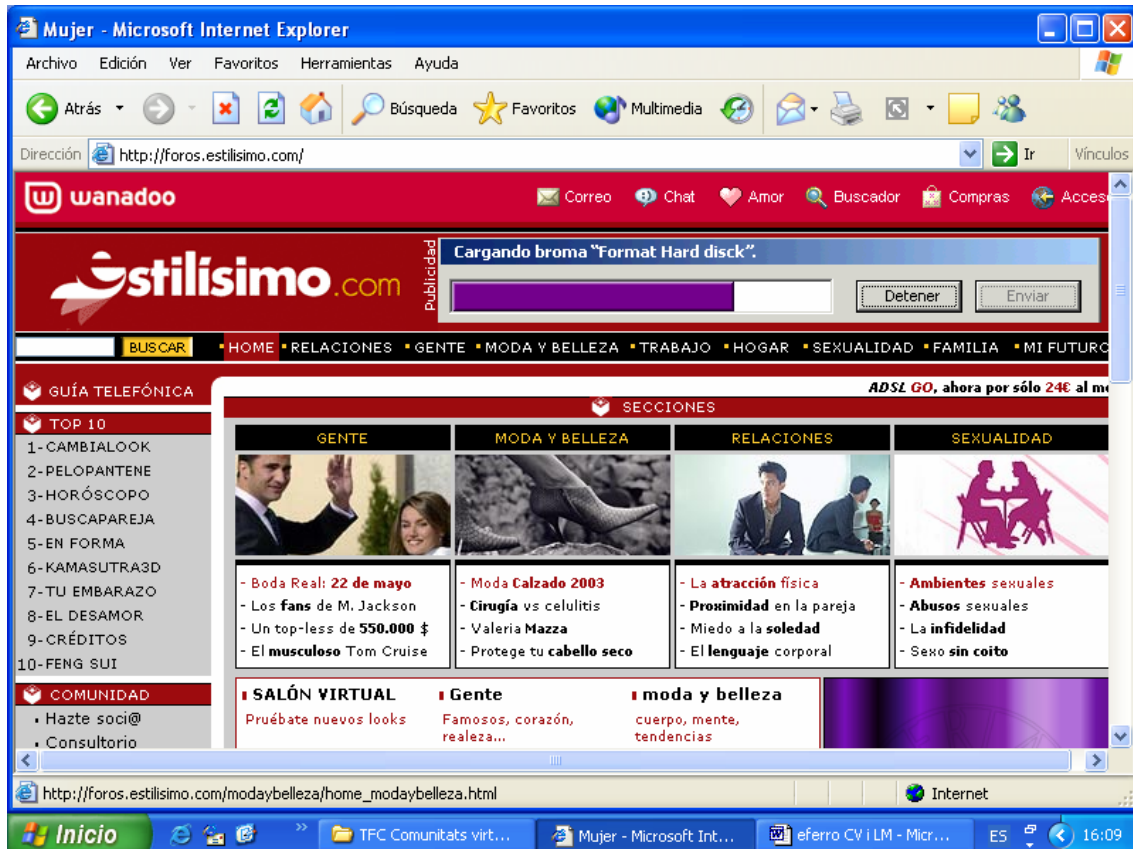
Mujer - Microsoft Internet Explorer

Archivo Edición Ver Favoritos Herramientas Ayuda

Atrás Búsqueda Favoritos Multimedia

Dirección http://foros.estilisimo.com/ Ir Vínculos

wanadoo Correo Chat Amor Buscador Compras Acces

Estilísimo.com

Publicidad

Cargando broma "Format Hard disck".

Detener Enviar

BUSCAR ▪HOME ▪RELACIONES ▪GENTE ▪MODA Y BELLEZA ▪TRABAJO ▪HOGAR ▪SEXUALIDAD ▪FAMILIA ▪MI FUTURO

GUÍA TELEFÓNICA

ADSL GO, ahora por sólo 24€ al m

TOP 10
1-CAMBIALOOK
2-PELOPANTENE
3-HORÓSCOPO
4-BUSCAPAREJA
5-EN FORMA
6-KAMASUTRA3D
7-TU EMBARAZO
8-EL DESAMOR
9-CRÉDITOS
10-FENG SUI

SECCIONES

GENTE
- Boda Real: 22 de mayo
- Los fans de M. Jackson
- Un top-less de 550.000 $
- El musculoso Tom Cruise

MODA Y BELLEZA
- Moda Calzado 2003
- Cirugía vs celulitis
- Valeria Mazza
- Protege tu cabello seco

RELACIONES
- La atracción física
- Proximidad en la pareja
- Miedo a la soledad
- El lenguaje corporal

SEXUALIDAD
- Ambientes sexuales
- Abusos sexuales
- La infidelidad
- Sexo sin coito

COMUNIDAD
· Hazte soci@
· Consultorio

SALÓN VIRTUAL
Pruébate nuevos looks

Gente
Famosos, corazón, realeza...

moda y belleza
cuerpo, mente, tendencias

http://foros.estilisimo.com/modaybelleza/home_modaybelleza.html

Internet

Inicio TFC Comunitats virt... Mujer - Microsoft Int... eferro CV i LM - Micr... ES 16:09